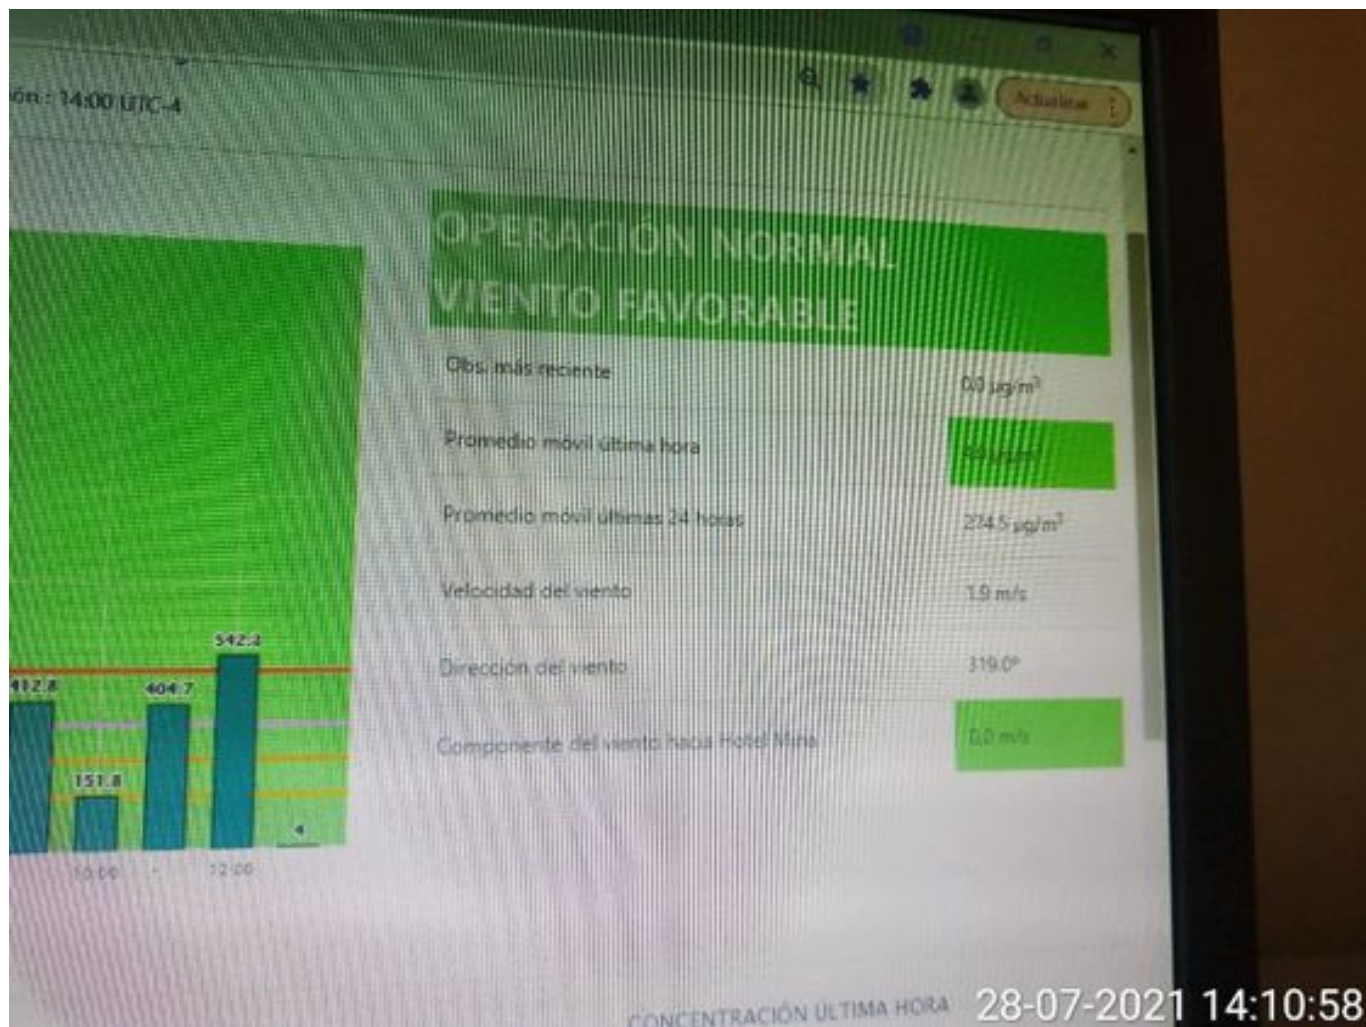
ón: 14:00 UTC-4

Actualizar

OPERACIÓN NORMAL
VIENTO FAVORABLE

| | |
|---|---|
| Obs. más reciente | 0,0 µg/m³ |
| Promedio movil última hora | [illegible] µg/m³ |
| Promedio movil últimas 24 horas | 274.5 µg/m³ |
| Velocidad del viento | 1.9 m/s |
| Dirección del viento | 319.0° |
| Componente del viento hacia Hotel Mina | 0,0 m/s |

412.8
151.8
404.7
542.4
10:00
12:00

CONCENTRACIÓN ÚLTIMA HORA

28-07-2021 14:10:58